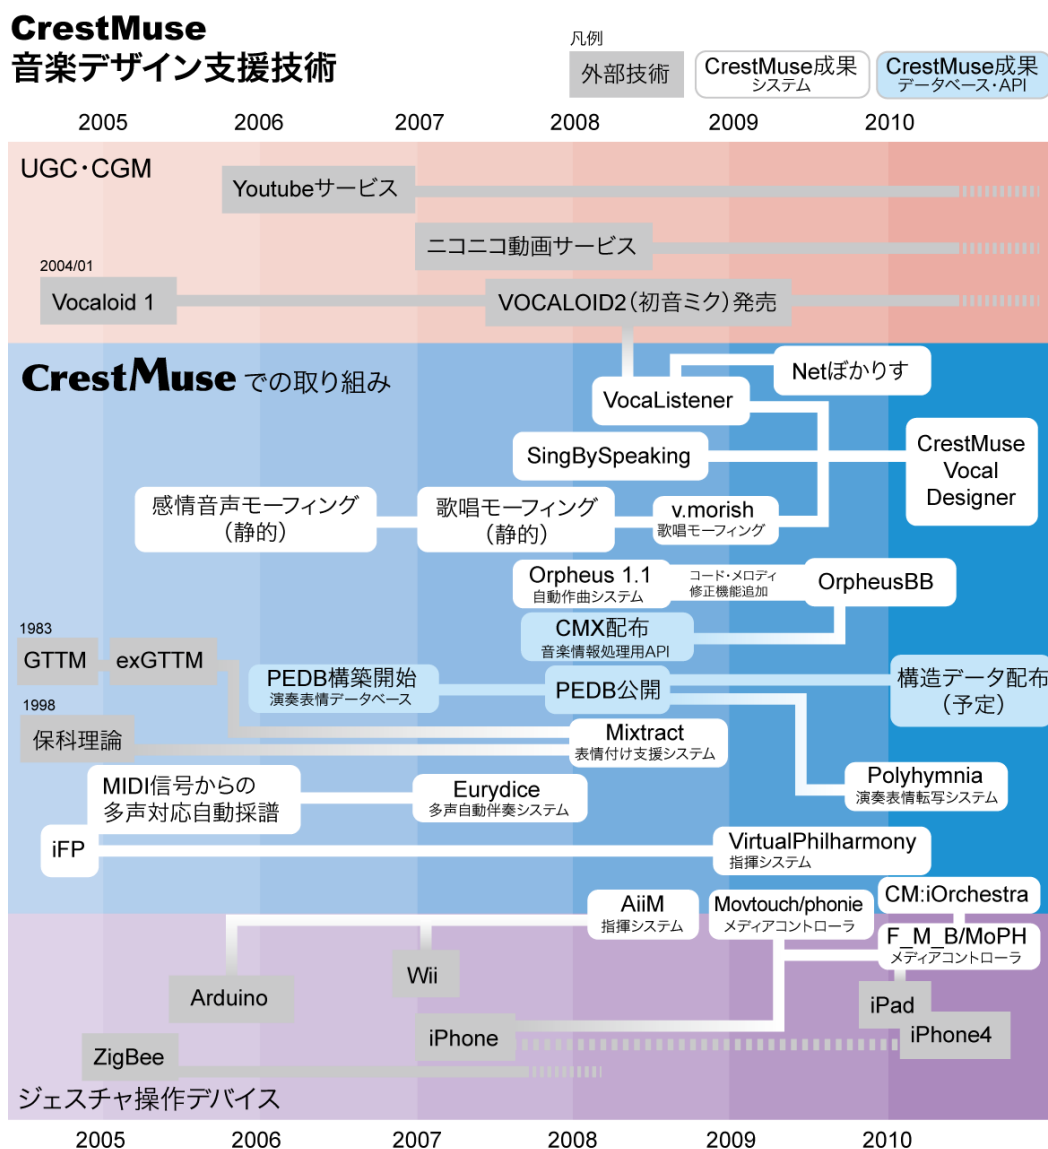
CrestMuse
音楽デザイン支援技術

凡例
外部技術
CrestMuse成果
システム
CrestMuse成果
データベース・API

2005 2006 2007 2008 2009 2010

UGC・CGM

Youtubeサービス

ニコニコ動画サービス

2004/01
Vocaloid 1

VOCALOID2（初音ミク）発売

CrestMuseでの取り組み

Netぼかりす

VocaListener

SingBySpeaking

CrestMuse Vocal Designer

感情音声モーフィング（静的）

歌唱モーフィング（静的）

v.morish
歌唱モーフィング

Orpheus 1.1
自動作曲システム

コード・メロディ
修正機能追加

OrpheusBB

CMX配布
音楽情報処理用API

1983
GTTM

exGTTM

PEDB構築開始
演奏表情データベース

PEDB公開

構造データ配布（予定）

1998
保科理論

Mixtract
表情付け支援システム

MIDI信号からの多声対応自動採譜

Eurydice
多声自動伴奏システム

Polyhymnia
演奏表情転写システム

iFP

VirtualPhilharmony
指揮システム

AiiM
指揮システム

Movtouch/phonie
メディアコントローラ

CM:iOrchestra

F_M_B/MoPH
メディアコントローラ

Arduino

Wii

iPad

iPhone

iPhone4

ZigBee

ジェスチャ操作デバイス

2005 2006 2007 2008 2009 2010